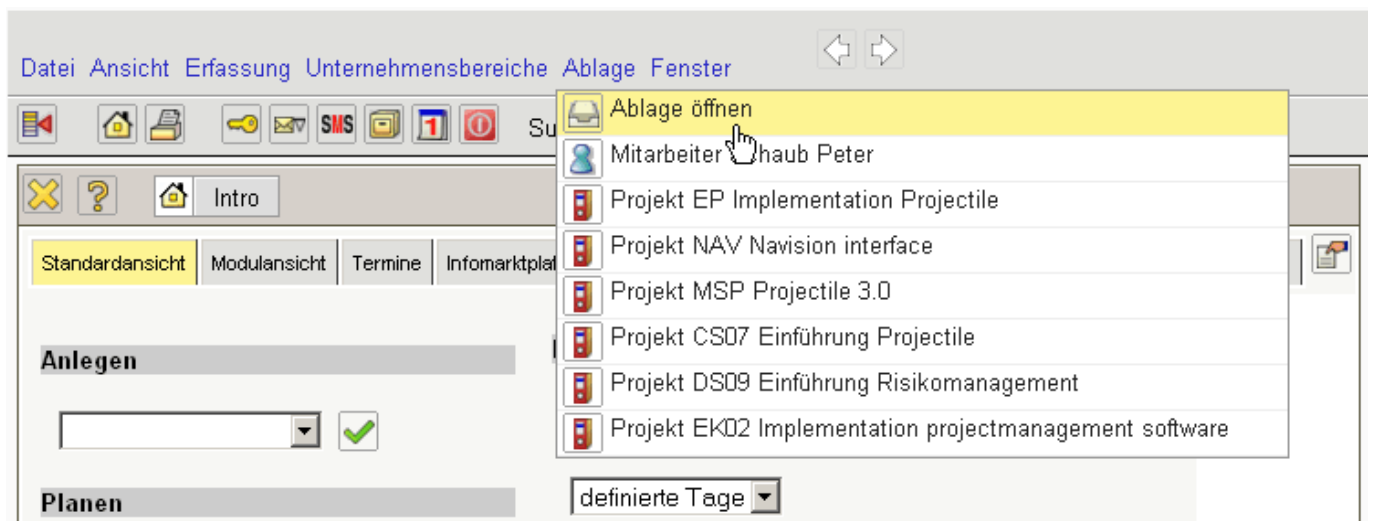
Datei Ansicht Erfassung Unternehmensbereiche Ablage Fenster

SMS 1 Su

Intro

Standardansicht | Modulansicht | Termine | Infomarktpla

Anlegen

Planen

Ablage öffnen
Mitarbeiter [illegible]haub Peter
Projekt EP Implementation Projectile
Projekt NAV Navision interface
Projekt MSP Projectile 3.0
Projekt CS07 Einführung Projectile
Projekt DS09 Einführung Risikomanagement
Projekt EK02 Implementation projectmanagement software

definierte Tage